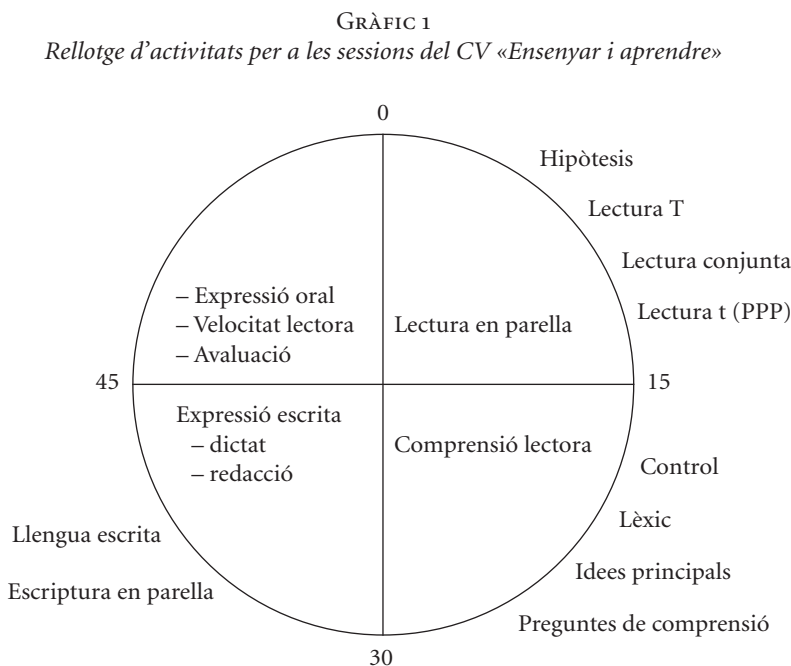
GRÀFIC 1
*Rellotge d'activitats per a les sessions del CV «Ensenyar i aprendre»*

0

Hipòtesis

Lectura T

Lectura conjunta

Lectura t (PPP)

– Expressió oral
– Velocitat lectora
– Avaluació

Lectura en parella

45

15

Expressió escrita
– dictat
– redacció

Comprensió lectora

Control

Lèxic

Idees principals

Preguntes de comprensió

Llengua escrita

Escriptura en parella

30